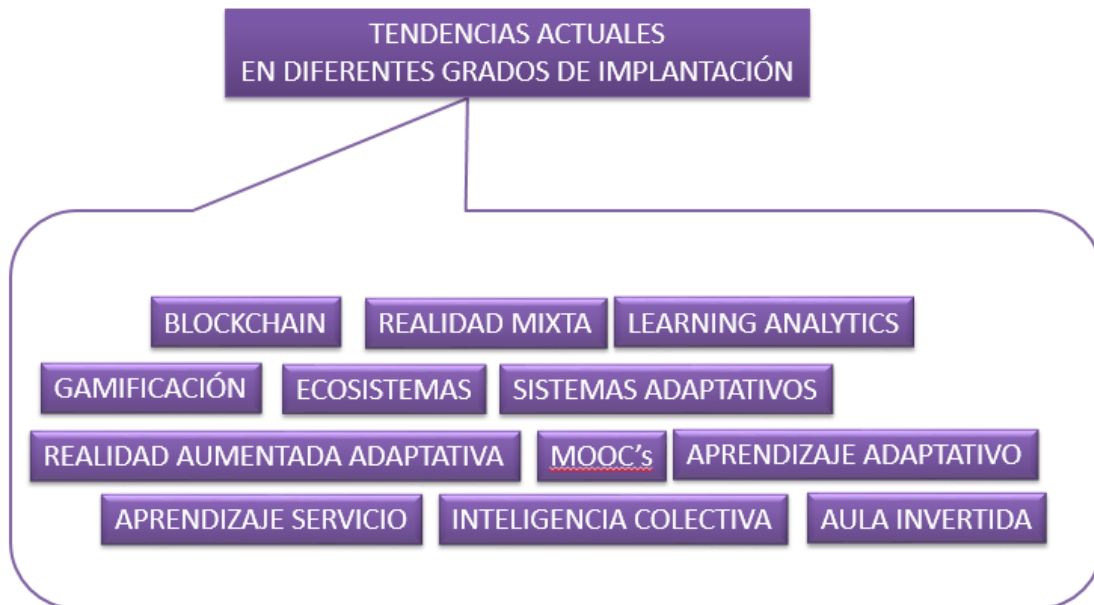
TENDENCIAS ACTUALES
EN DIFERENTES GRADOS DE IMPLANTACIÓN

BLOCKCHAIN
REALIDAD MIXTA
LEARNING ANALYTICS
GAMIFICACIÓN
ECOSISTEMAS
SISTEMAS ADAPTATIVOS
REALIDAD AUMENTADA ADAPTATIVA
MOOC's
APRENDIZAJE ADAPTATIVO
APRENDIZAJE SERVICIO
INTELIGENCIA COLECTIVA
AULA INVERTIDA